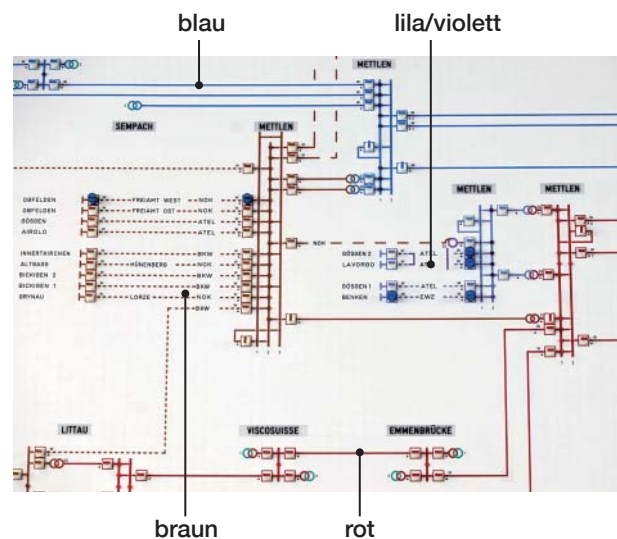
blau

lila/violett

METTLEN

SEMPACH

METTLEN

METTLEN

METTLEN

OBFELDEN
OBFELDEN
GÖSGEN
AIROLO

FREIAMT WEST
FREIAMT OST

NOK
NOK
ATEL
ATEL

INNERTKIRCHEN
ALTGASS
BICKIGEN 2
BICKIGEN 1
GRYNAU

HÜNENBERG
LORZE

BKW
NOK
BKW
BKW
NOK
BKW

NOK

GÖSGEN 2
LAVORGO

ATEL
ATEL

GÖSGEN 1
BENKEN

ATEL
EWZ

LITTAU

VISCOSUISSE

EMMENBRÜCKE

braun

rot